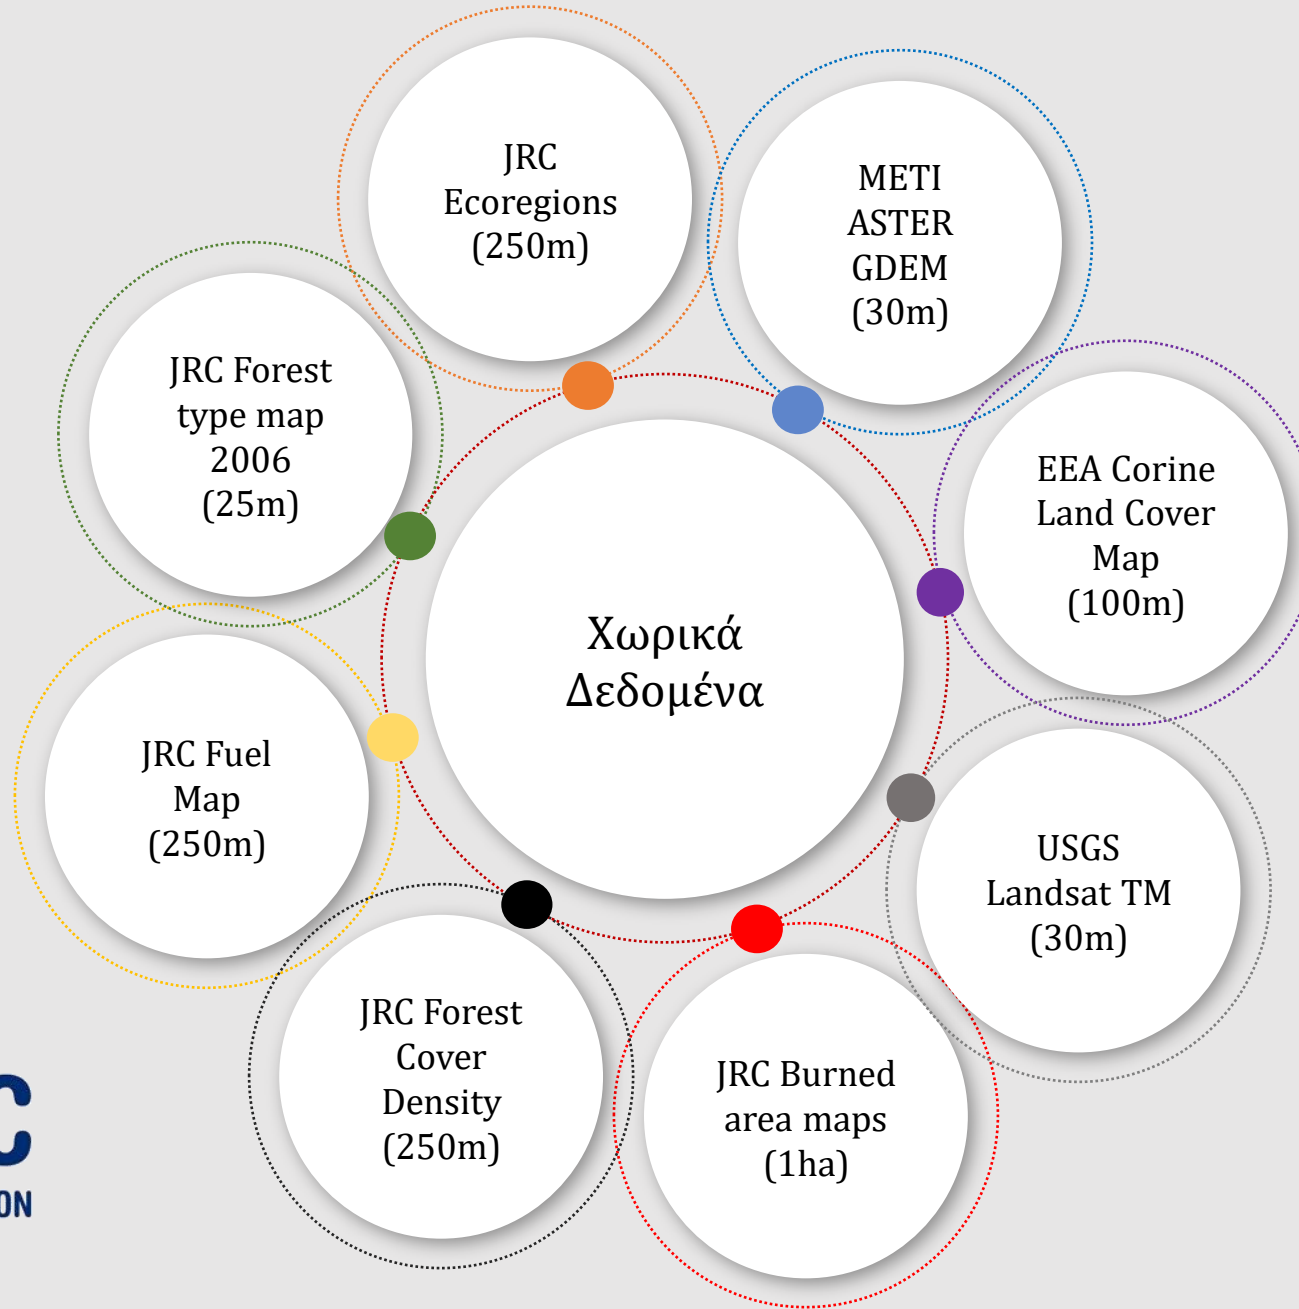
Χωρικά Δεδομένα

JRC Ecoregions (250m)

METI ASTER GDEM (30m)

EEA Corine Land Cover Map (100m)

USGS Landsat TM (30m)

JRC Burned area maps (1ha)

JRC Forest Cover Density (250m)

JRC Fuel Map (250m)

JRC Forest type map 2006 (25m)

C
ON